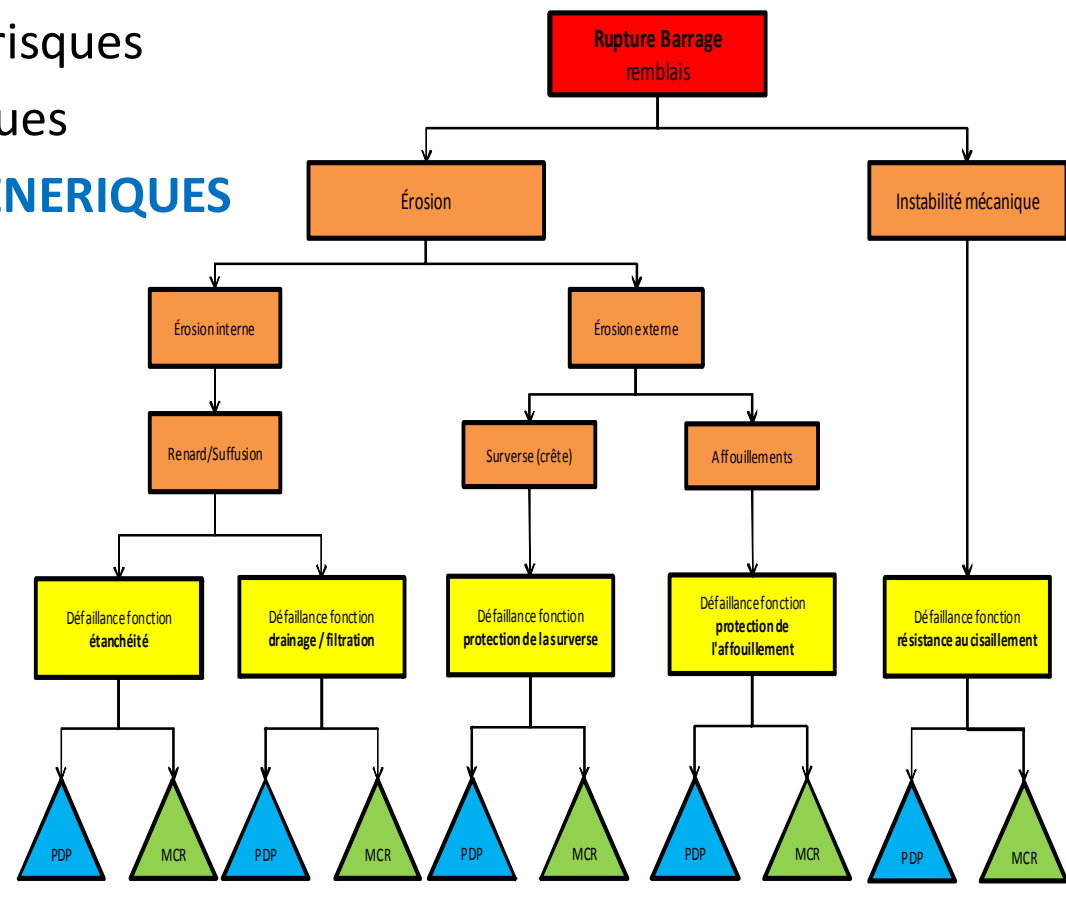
risques
ues
ENERIQUES

Rupture Barrage
remblais

Érosion

Instabilité mécanique

Érosion interne

Érosion externe

Renard/Suffusion

Surverse (crête)

Affouillements

Défaillance fonction
étanchéité

Défaillance fonction
drainage / filtration

Défaillance fonction
protection de la surverse

Défaillance fonction
protection de l'affouillement

Défaillance fonction
résistance au cisaillement

PDP

MCR

PDP

MCR

PDP

MCR

PDP

MCR

PDP

MCR